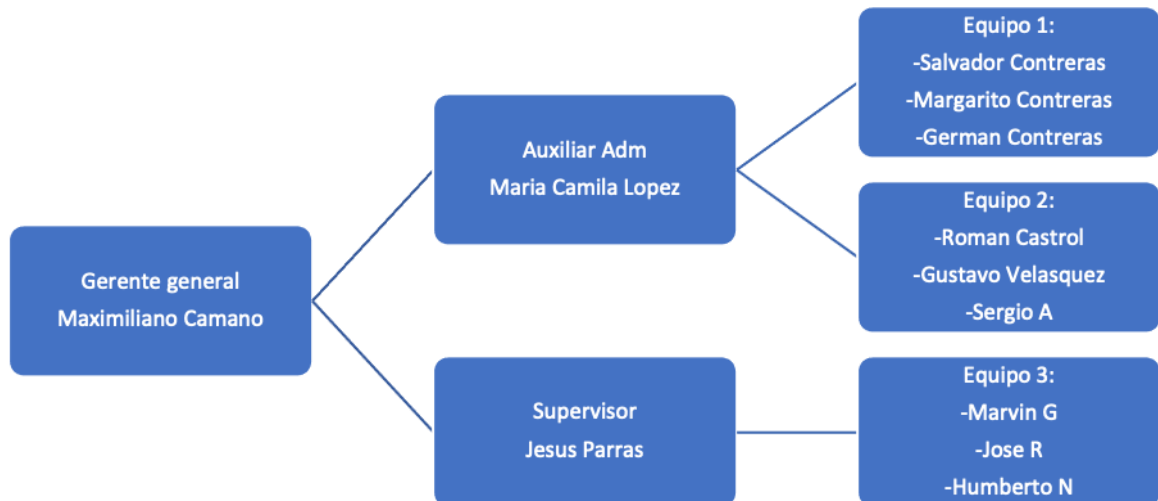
Gerente general
Maximiliano Camano

Auxiliar Adm
Maria Camila Lopez

Supervisor
Jesus Parras

Equipo 1:
-Salvador Contreras
-Margarito Contreras
-German Contreras

Equipo 2:
-Roman Castrol
-Gustavo Velasquez
-Sergio A

Equipo 3:
-Marvin G
-Jose R
-Humberto N